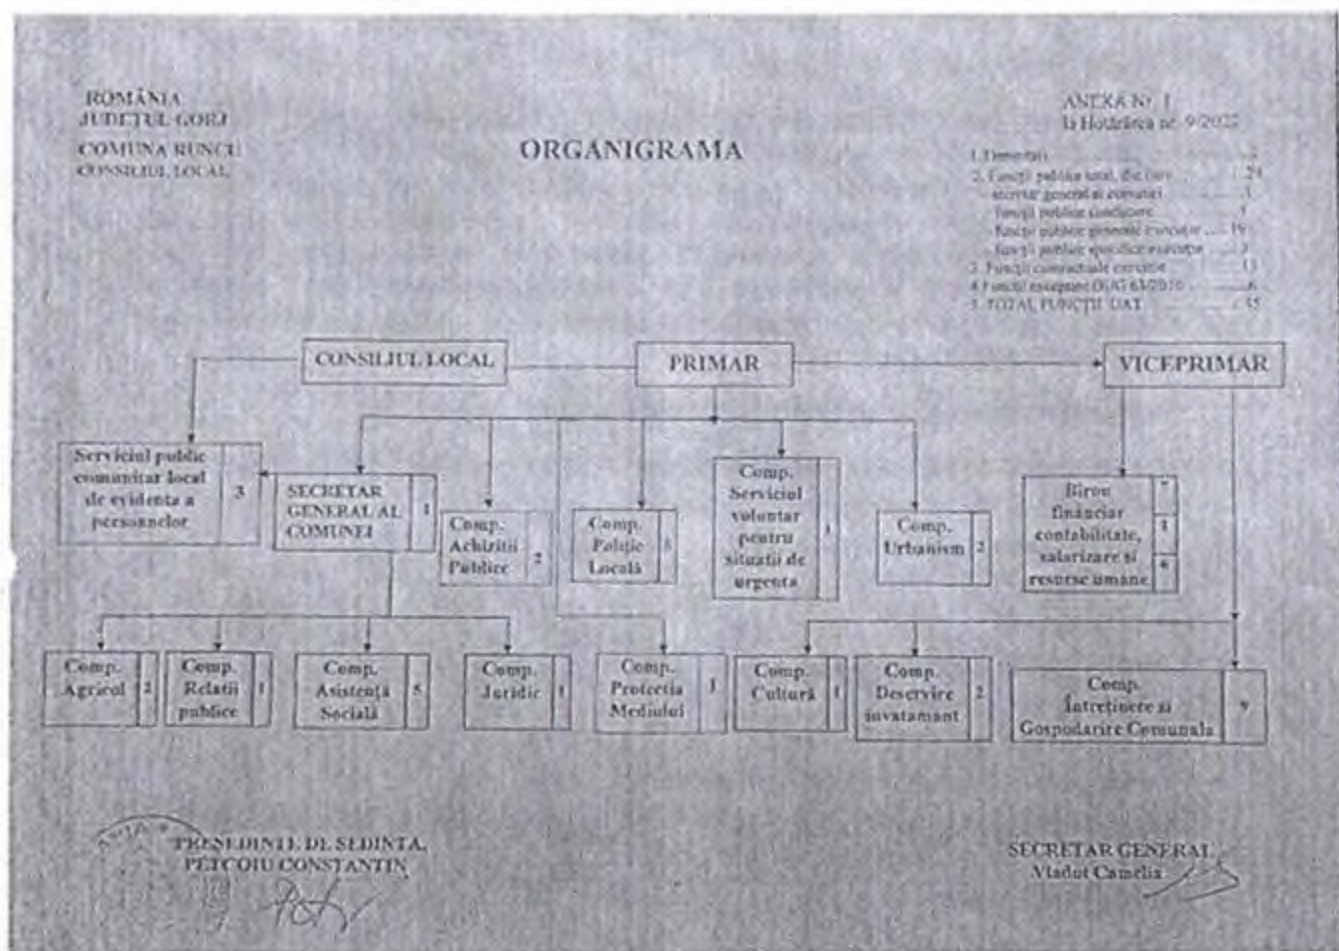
ROMÂNIA
JUDEȚUL GORJ
COMUNA RUNCU
CONSILIUL LOCAL

ORGANIGRAMA

ANEXA Nr. 1
la Hotărârea nr. 9/2022

1. Demnitari ... 2
2. Funcții publice total, din care ... 24
- secretar general al comunei ... 1
- funcții publice conducere ... 1
- funcții publice generale execuție ... 19
- funcții publice specifice execuție ... 3
3. Funcții contractuale execuție ... 13
4. Funcții execuție OUG 63/2010 ... 6
5. TOTAL FUNCȚII UAT ... 45

CONSILIUL LOCAL

PRIMAR

VICEPRIMAR

Serviciul public comunitar local de evidenta a persoanelor 3

SECRETAR GENERAL AL COMUNEI 1

Comp. Achizitii Publice 2

Comp. Politie Locală 3

Comp. Serviciul voluntar pentru situatii de urgenta 1

Comp. Urbanism 2

Birou financiar contabilitate, salarizare si resurse umane 7 1 6

Comp. Agricol 2

Comp. Relatii publice 1

Comp. Asistenţă Socială 5

Comp. Juridic 1

Comp. Protectia Mediului 1

Comp. Cultură 1

Comp. Deservire invatamant 2

Comp. Întreținere si Gospodarire Comunala 9

PRESEDINTE DE SEDINTA,
PETCOIU CONSTANTIN

SECRETAR GENERAL
Vladut Camelia